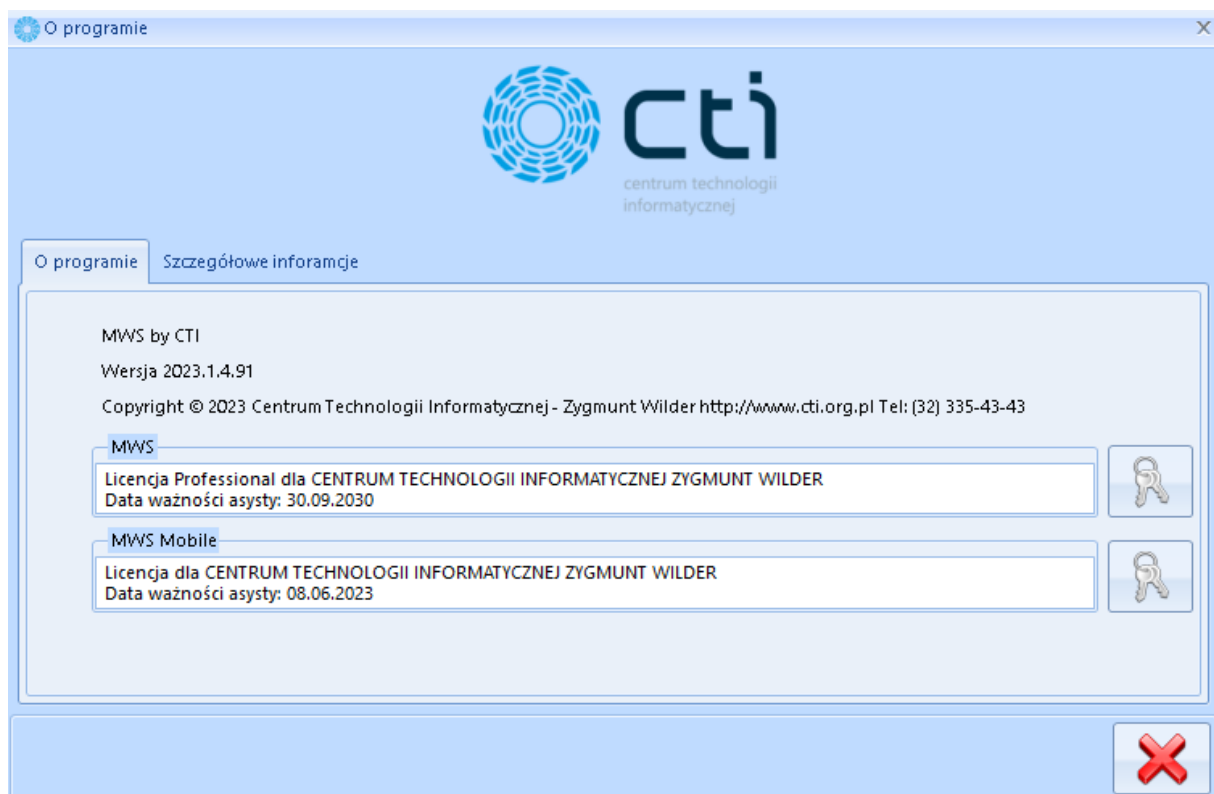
O programie

cti
centrum technologii informatycznej

O programie | Szczegółowe inforamcje

MWS by CTI

Wersja 2023.1.4.91

Copyright © 2023 Centrum Technologii Informatycznej - Zygmunt Wilder http://www.cti.org.pl Tel: (32) 335-43-43

MWS

Licencja Professional dla CENTRUM TECHNOLOGII INFORMATYCZNEJ ZYGMUNT WILDER
Data ważności asysty: 30.09.2030

MWS Mobile

Licencja dla CENTRUM TECHNOLOGII INFORMATYCZNEJ ZYGMUNT WILDER
Data ważności asysty: 08.06.2023